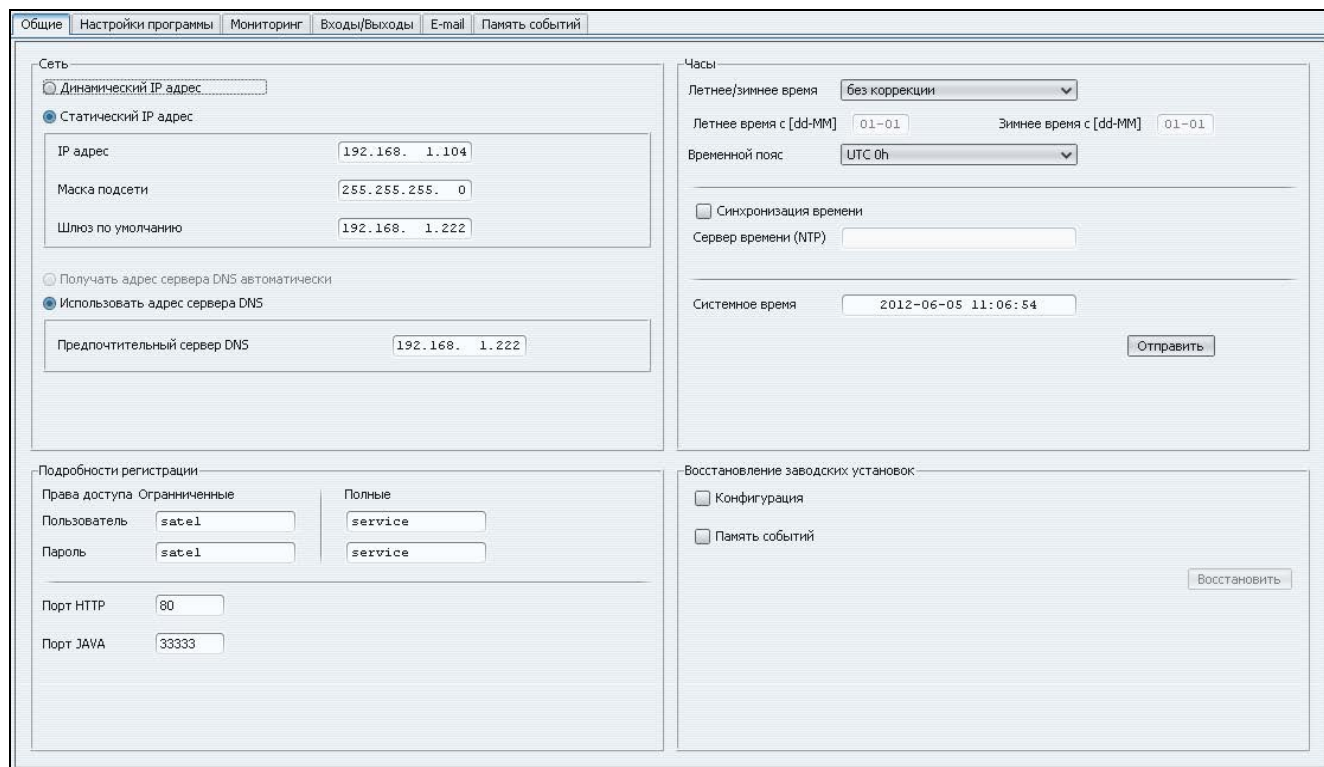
Общие | Настройки программы | Мониторинг | Входы/Выходы | E-mail | Память событий

Сеть
Динамический IP адрес
Статический IP адрес
IP адрес 192.168. 1.104
Маска подсети 255.255.255. 0
Шлюз по умолчанию 192.168. 1.222
Получать адрес сервера DNS автоматически
Использовать адрес сервера DNS
Предпочтительный сервер DNS 192.168. 1.222

Часы
Летнее/зимнее время без коррекции
Летнее время с [dd-MM] 01-01
Зимнее время с [dd-MM] 01-01
Временной пояс UTC 0h
Синхронизация времени
Сервер времени (NTP)
Системное время 2012-06-05 11:06:54
Отправить

Подробности регистрации
Права доступа Огранниченные
Полные
Пользователь satel
service
Пароль satel
service
Порт HTTP 80
Порт JAVA 33333

Восстановление заводских установок
Конфигурация
Память событий
Восстановить